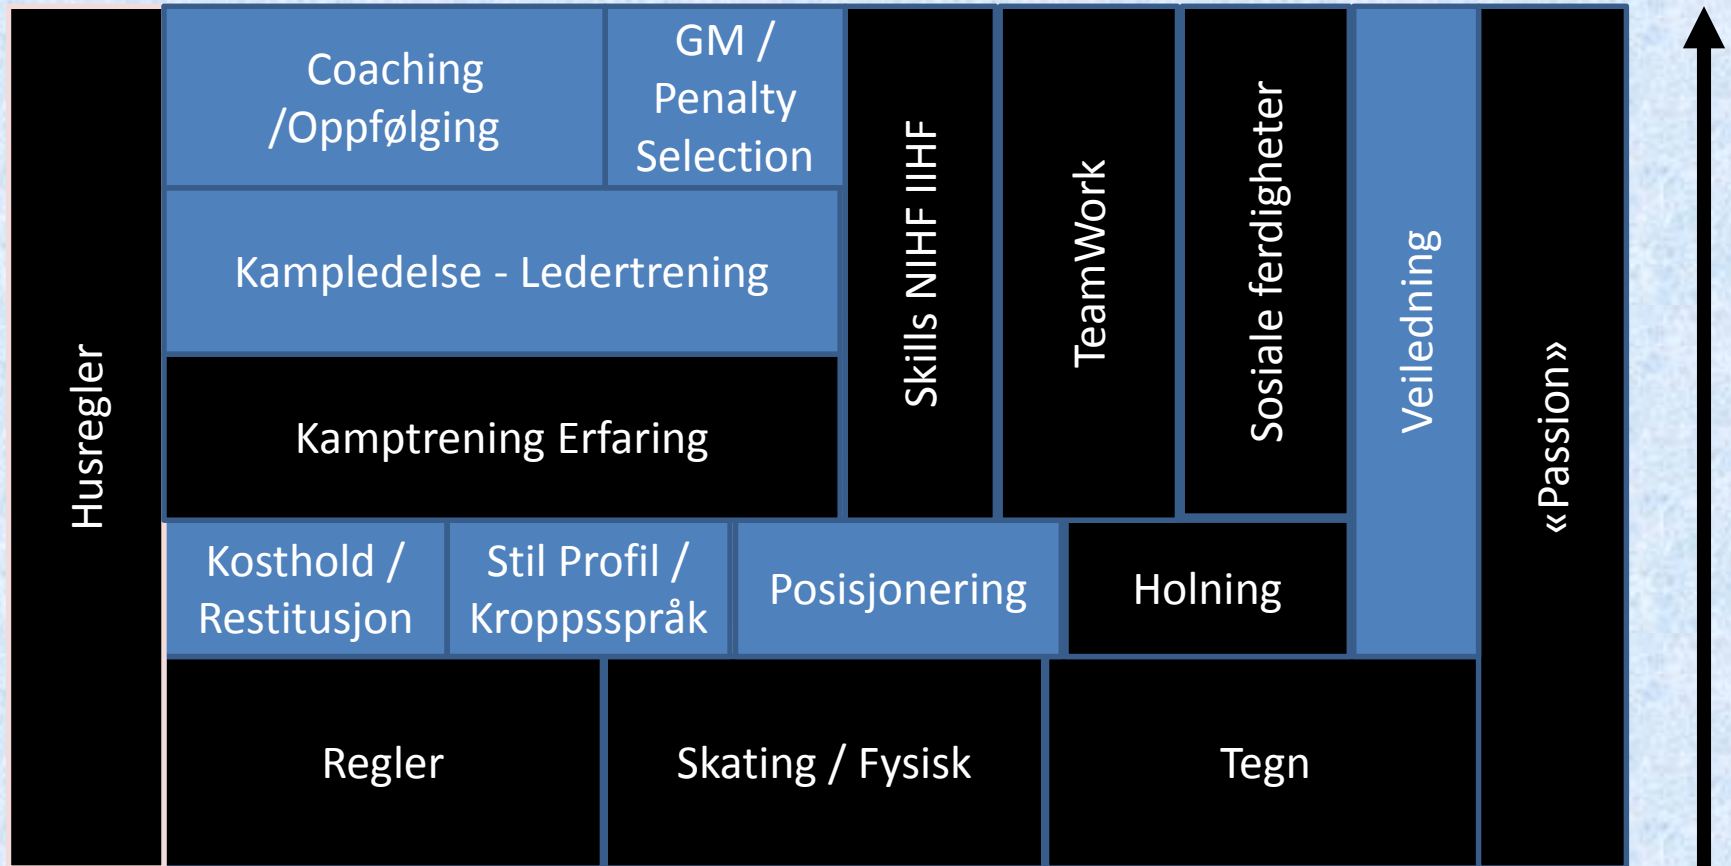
Husregler

Coaching /Oppfølging

GM / Penalty Selection

Kampledelse - Ledertrening

Kamptrening Erfaring

Skills NIHF IIHF

TeamWork

Sosiale ferdigheter

Veiledning

«Passion»

Kosthold / Restitusjon

Stil Profil / Kroppsspråk

Posisjonering

Holning

Regler

Skating / Fysisk

Tegn